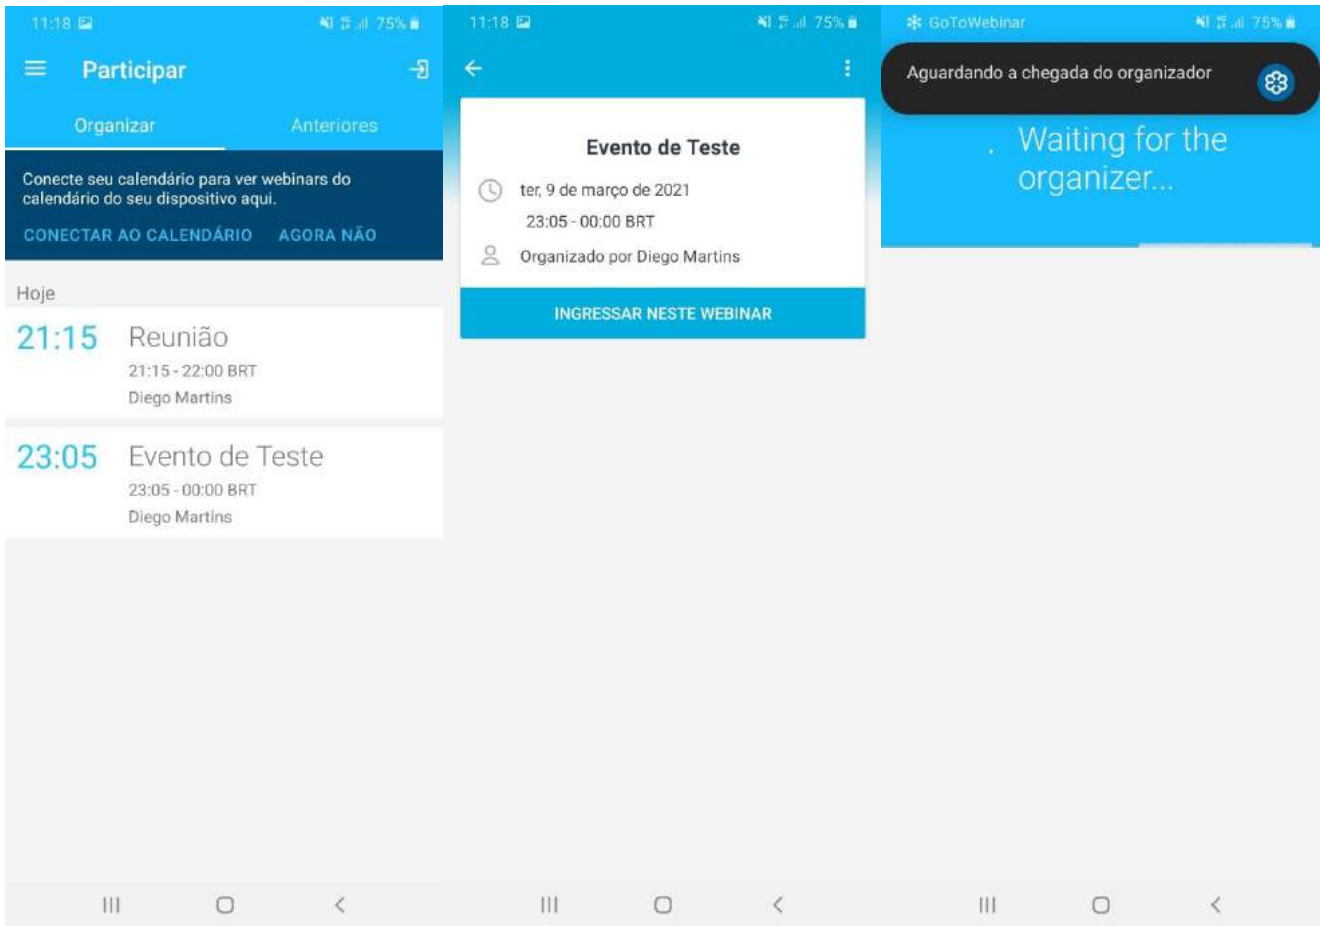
11:18

75%

Participar

Organizar

Anteriores

Conecte seu calendário para ver webinars do calendário do seu dispositivo aqui.

CONECTAR AO CALENDÁRIO

AGORA NÃO

Hoje

21:15 Reunião
21:15 - 22:00 BRT
Diego Martins

23:05 Evento de Teste
23:05 - 00:00 BRT
Diego Martins

|||

11:18

75%

Evento de Teste

ter, 9 de março de 2021
23:05 - 00:00 BRT

Organizado por Diego Martins

INGRESSAR NESTE WEBINAR

|||

GoToWebinar

75%

Aguardando a chegada do organizador

Waiting for the organizer...

|||